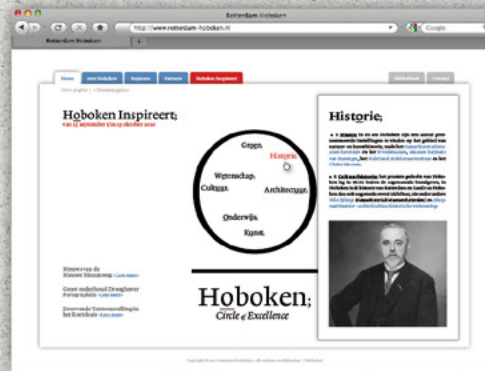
Rotterdam Hoboken

http://www.rotterdam-hoboken.nl

Google

Rotterdam Hoboken

Home

Over Hoboken

Projecten

Partners

Hoboken Inspireert

Bibliotheek

Contact

Hoboken Inspireert;

Gezien

Historie

Wetenschap

Cultuur

Architectuur

Onderwijs

Kunst

Hoboken;

Circle of Excellence

Historie;

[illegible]